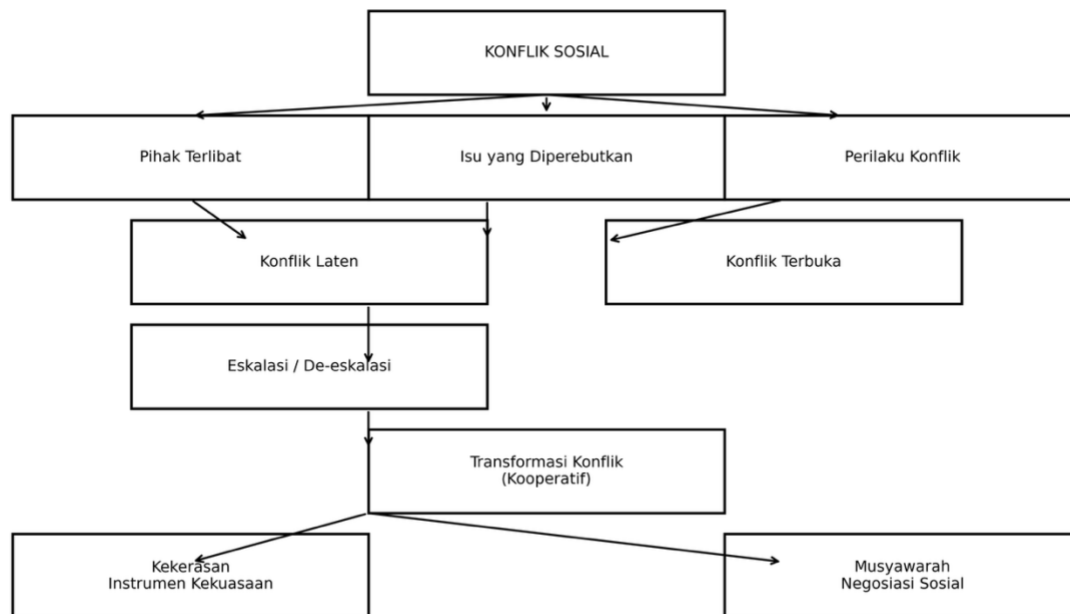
KONFLIK SOSIAL

Pihak Terlibat

Isu yang Diperebutkan

Perilaku Konflik

Konflik Laten

Konflik Terbuka

Eskalasi / De-eskalasi

Transformasi Konflik
(Kooperatif)

Kekerasan
Instrumen Kekuasaan

Musyawarah
Negosiasi Sosial